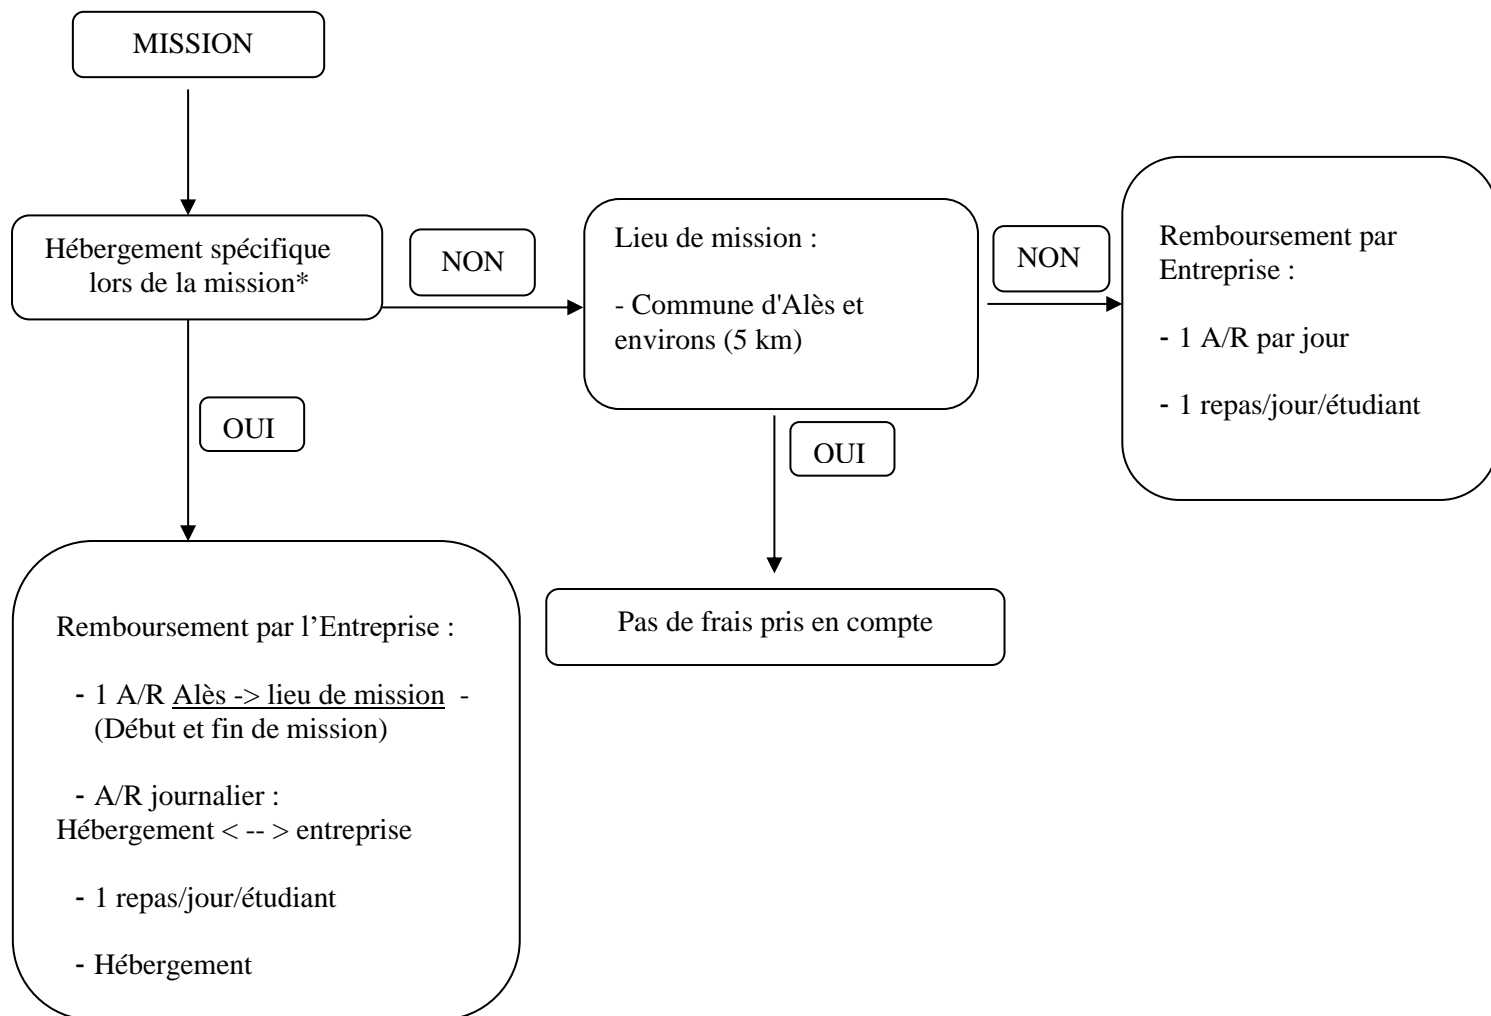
MISSION

Hébergement spécifique lors de la mission*

NON

Lieu de mission :

- Commune d'Alès et environs (5 km)

NON

Remboursement par Entreprise :

- 1 A/R par jour

- 1 repas/jour/étudiant

OUI

OUI

Pas de frais pris en compte

Remboursement par l'Entreprise :

- 1 A/R Alès -> lieu de mission - (Début et fin de mission)

- A/R journalier : Hébergement < -- > entreprise

- 1 repas/jour/étudiant

- Hébergement